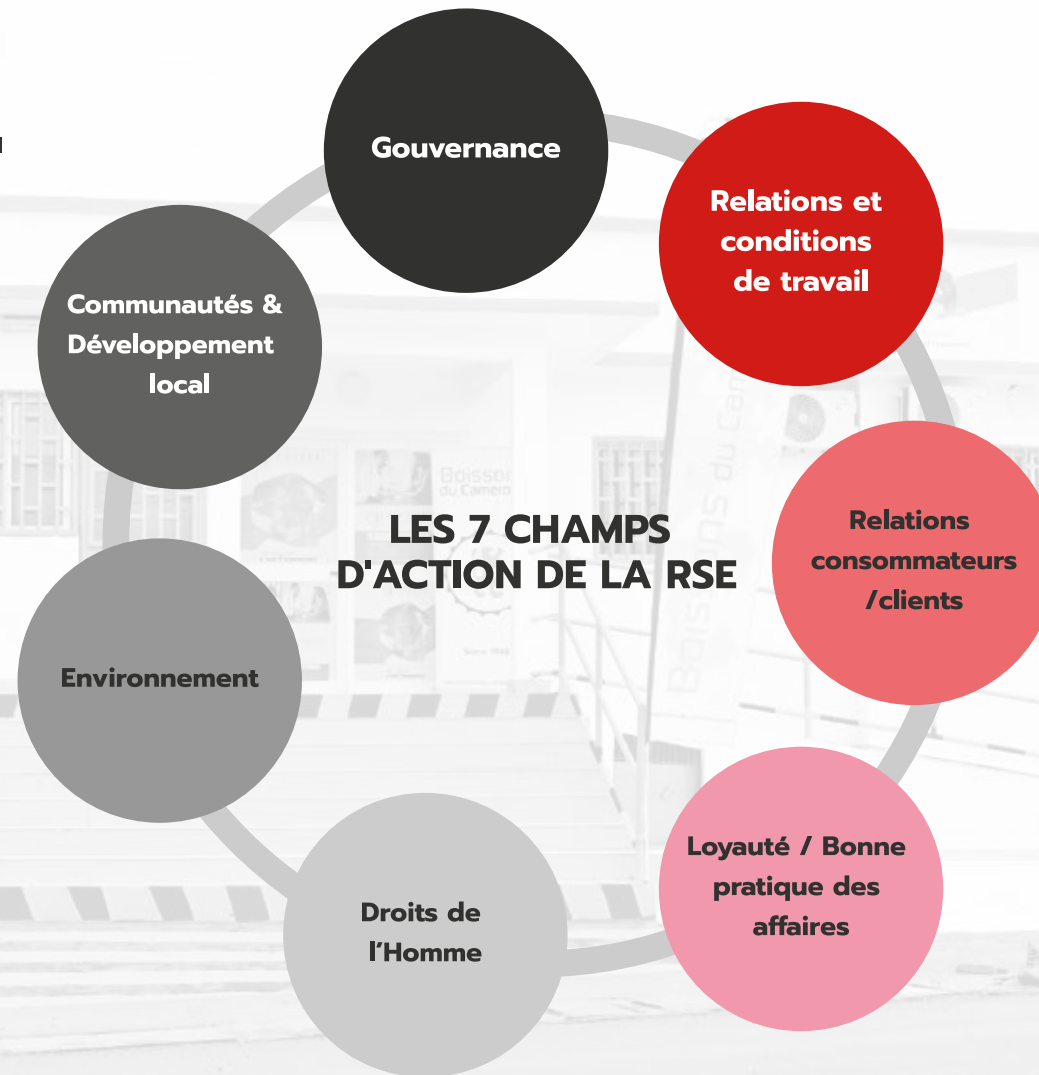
LES 7 CHAMPS D'ACTION DE LA RSE

Gouvernance

Relations et conditions de travail

Relations consommateurs /clients

Loyauté / Bonne pratique des affaires

Droits de l'Homme

Environnement

Communautés & Développement local